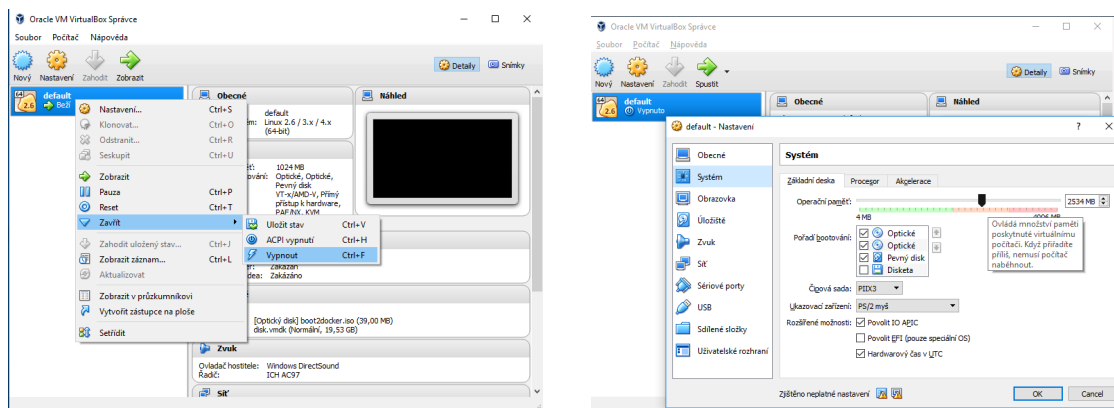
Oracle VM VirtualBox Správce

Soubor Počítač Nápověda

Nový Nastavení Zahodit Zobrazit

Detaily Snímky

default
Běží

Nastavení... Ctrl+S
Klonovat... Ctrl+O
Odstranit... Ctrl+R
Seskupit Ctrl+U
Zobrazit
Pauza Ctrl+P
Reset Ctrl+T
Zavřít
Zahodit uložený stav... Ctrl+J
Zobrazit záznam... Ctrl+L
Aktualizovat
Zobrazit v průzkumníkovi
Vytvořit zástupce na ploše
Setřídit

Uložit stav Ctrl+V
ACPI vypnutí Ctrl+H
Vypnout Ctrl+F

Obecné
default
Linux 2.6 / 3.x / 4.x (64-bit)

1024 MB
Optické, Optické, Pevný disk
VT-x/AMD-V, Přímý přístup k hardware, PAE/NX, KVM

Náhled

Zakázán
Zakázáno

[Optický disk] boot2docker.iso (39,00 MB)
disk.vmdk (Normální, 19,53 GB)

Zvuk
Ovladač hostitele: Windows DirectSound
Řadič: ICH AC97

Síť

Oracle VM VirtualBox Správce

Soubor Počítač Nápověda

Nový Nastavení Zahodit Spustit

Detaily Snímky

default
Vypnuto

Obecné
Náhled

default - Nastavení

Obecné
Systém
Obrazovka
Úložiště
Zvuk
Síť
Sériové porty
USB
Sdílené složky
Uživatelské rozhraní

Systém

Základní deska Procesor Akcelerace

Operační paměť: 2534 MB
4 MB 4096 MB

Ovládá množství paměti poskytnuté virtuálnímu počítači. Když přiřadíte příliš, nemusí počítač naběhnout.

Pořadí bootování:
Optické
Optické
Pevný disk
Disketa

Čipová sada: PIIX3
Ukazovací zařízení: PS/2 myš
Rozšířené možnosti: Povolit IO APIC
Povolit EFI (pouze speciální OS)
Hardwarový čas v UTC

Zjištěno neplatné nastavení

OK Cancel